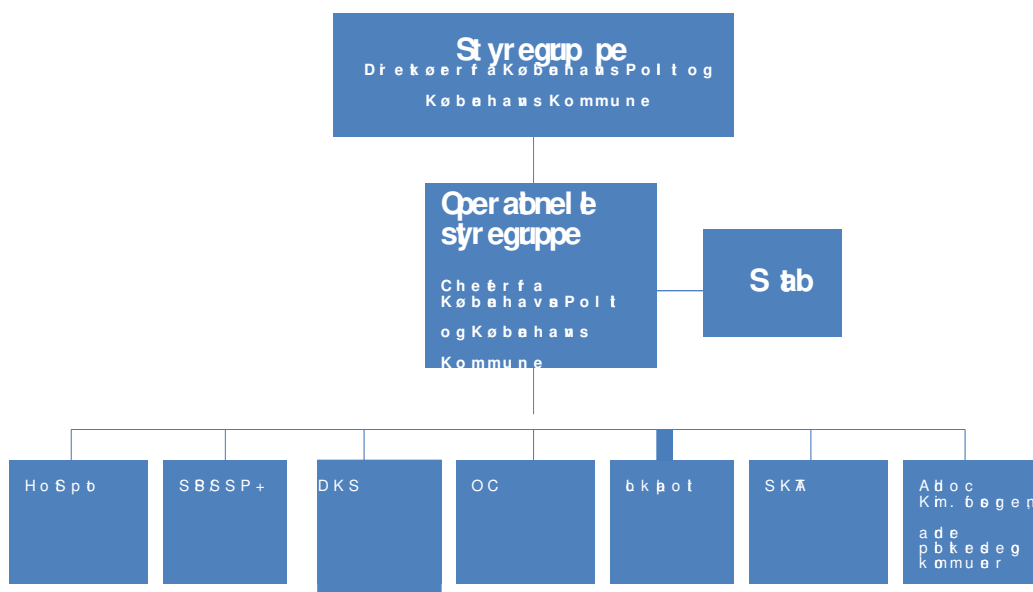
Styregruppe
Direktører fra Københavns Politi og Københavns Kommune

Operationelle styregruppe
Chefer fra Københavns Politi og Københavns Kommune

Stab

HotSpot

SBSSP+

DKS

OC

lokalpoliti

SKA

Ad hoc Kim. bogen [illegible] af de pblkede og kommuner